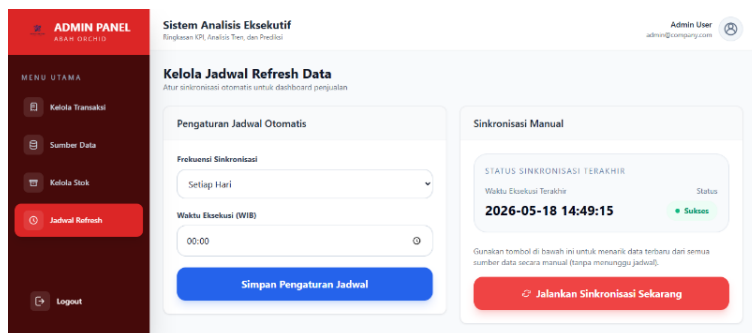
ADMIN PANEL
ABAH ORCHID

MENU UTAMA

Kelola Transaksi

Sumber Data

Kelola Stok

Jadwal Refresh

Logout

Sistem Analisis Eksekutif
Ringkasan KPI, Analisis Tren, dan Prediksi

Admin User
admin@company.com

Kelola Jadwal Refresh Data
Atur sinkronisasi otomatis untuk dashboard penjualan

Pengaturan Jadwal Otomatis

Frekuensi Sinkronisasi

Setiap Hari

Waktu Eksekusi (WIB)

00:00

Simpan Pengaturan Jadwal

Sinkronisasi Manual

STATUS SINKRONISASI TERAKHIR

Waktu Eksekusi Terakhir

Status

2026-05-18 14:49:15

Sukses

Gunakan tombol di bawah ini untuk menarik data terbaru dari semua sumber data secara manual (tanpa menunggu jadwal).

Jalankan Sinkronisasi Sekarang